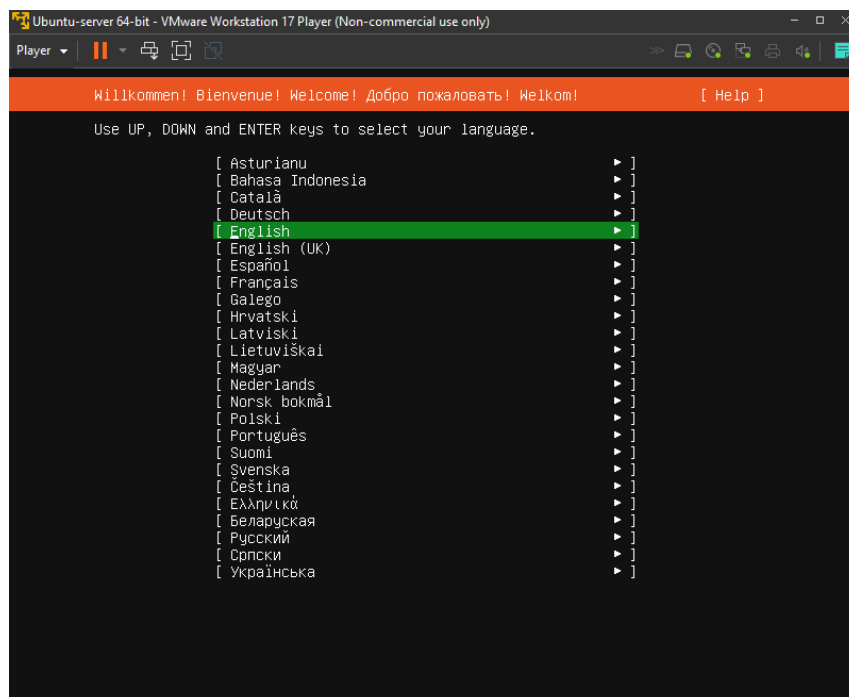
Ubuntu-server 64-bit - VMware Workstation 17 Player (Non-commercial use only)

Player

Willkommen! Bienvenue! Welcome! Добро пожаловать! Welkom! [ Help ]

Use UP, DOWN and ENTER keys to select your language.

[ Asturianu ▸ ]
[ Bahasa Indonesia ▸ ]
[ Català ▸ ]
[ Deutsch ▸ ]
[ English ▸ ]
[ English (UK) ▸ ]
[ Español ▸ ]
[ Français ▸ ]
[ Galego ▸ ]
[ Hrvatski ▸ ]
[ Latviski ▸ ]
[ Lietuviškai ▸ ]
[ Magyar ▸ ]
[ Nederlands ▸ ]
[ Norsk bokmål ▸ ]
[ Polski ▸ ]
[ Português ▸ ]
[ Suomi ▸ ]
[ Svenska ▸ ]
[ Čeština ▸ ]
[ Ελληνικά ▸ ]
[ Беларуская ▸ ]
[ Русский ▸ ]
[ Српски ▸ ]
[ Українська ▸ ]